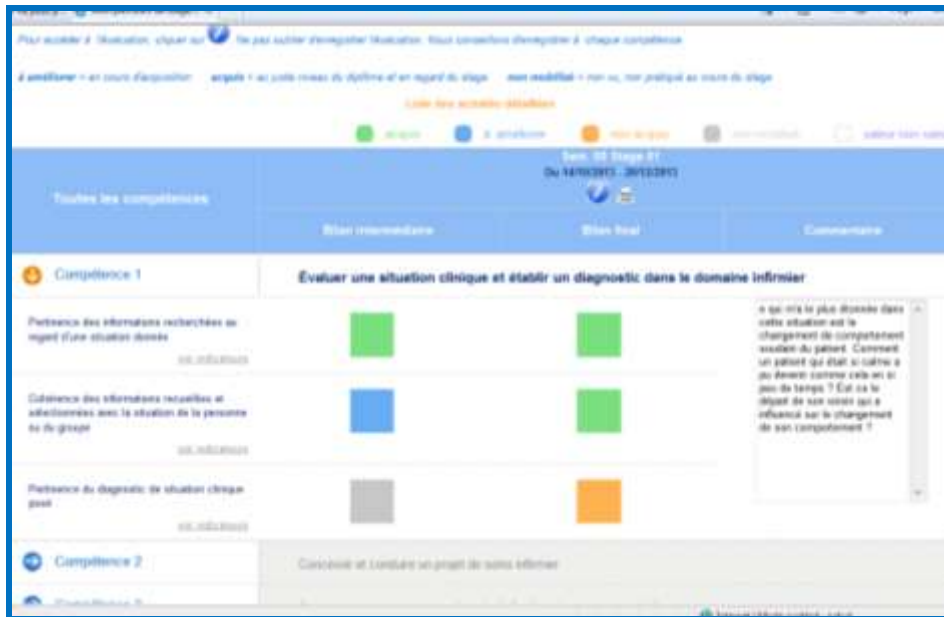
Pour accéder à l'évaluation, cliquer sur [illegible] Ne pas oublier d'enregistrer l'évaluation. Nous conseillons d'enregistrer à chaque compétence

à améliorer = en cours d'acquisition   acquis = au juste niveau du diplôme et en regard du stage   non mobilisé = non vu, non pratiqué au cours du stage

Liste des acronymes détaillées

acquis   à améliorer   non acquis   non mobilisé   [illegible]

Toutes les compétences

Sem. 05 Stage 07
Du 14/10/2013 - 20/12/2013

Bilan intermédiaire   Bilan final   Commentaire

Compétence 1

Evaluer une situation clinique et établir un diagnostic dans le domaine infirmier

Pertinence des informations recherchées au regard d'une situation donnée
voir indicateurs

Cohérence des informations recueillies et sélectionnées avec la situation de la personne ou du groupe
voir indicateurs

Pertinence du diagnostic de situation clinique posé
voir indicateurs

e qui m'a le plus étonnée dans cette situation est le changement de comportement soudain du patient. Comment un patient qui était si calme a pu devenir comme cela en si peu de temps ? Est ce le départ de son voisin qui a influencé sur le changement de son comportement ?

Compétence 2

Concevoir et conduire un projet de soins infirmier

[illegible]